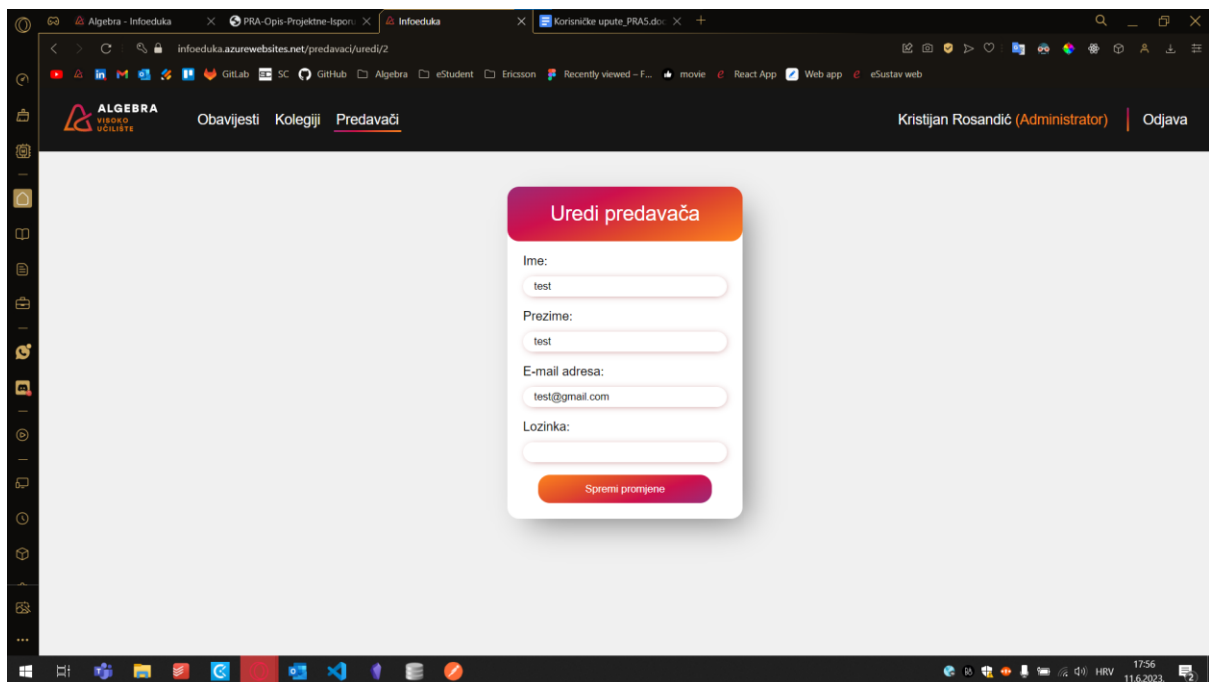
Algebra - Infoeduka
PRA-Opis-Projektne-Isporu
Infoeduka
Korisničke upute_PRA5.doc

infoeduka.azurewebsites.net/predavaci/uredi/2

GitLab SC GitHub Algebra eStudent Ericsson Recently viewed – F... movie React App Web app eSustav web

ALGEBRA
VISOKO UČILIŠTE

Obavijesti Kolegiji Predavači

Kristijan Rosandić (Administrator) Odjava

Uredi predavača

Ime:
test

Prezime:
test

E-mail adresa:
test@gmail.com

Lozinka:

Spremi promjene

HRV 17:56 11.6.2023.